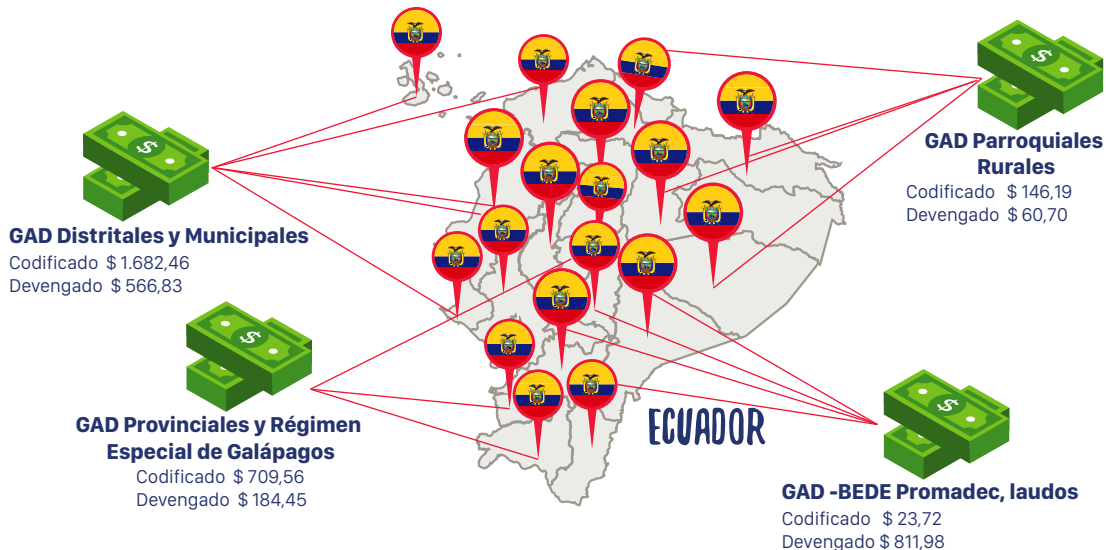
GAD Parroquiales Rurales
Codificado $ 146,19
Devengado $ 60,70

GAD Distritales y Municipales
Codificado $ 1.682,46
Devengado $ 566,83

ECUADOR

GAD Provinciales y Régimen Especial de Galápagos
Codificado $ 709,56
Devengado $ 184,45

GAD -BEDE Promadec, laudos
Codificado $ 23,72
Devengado $ 811,98